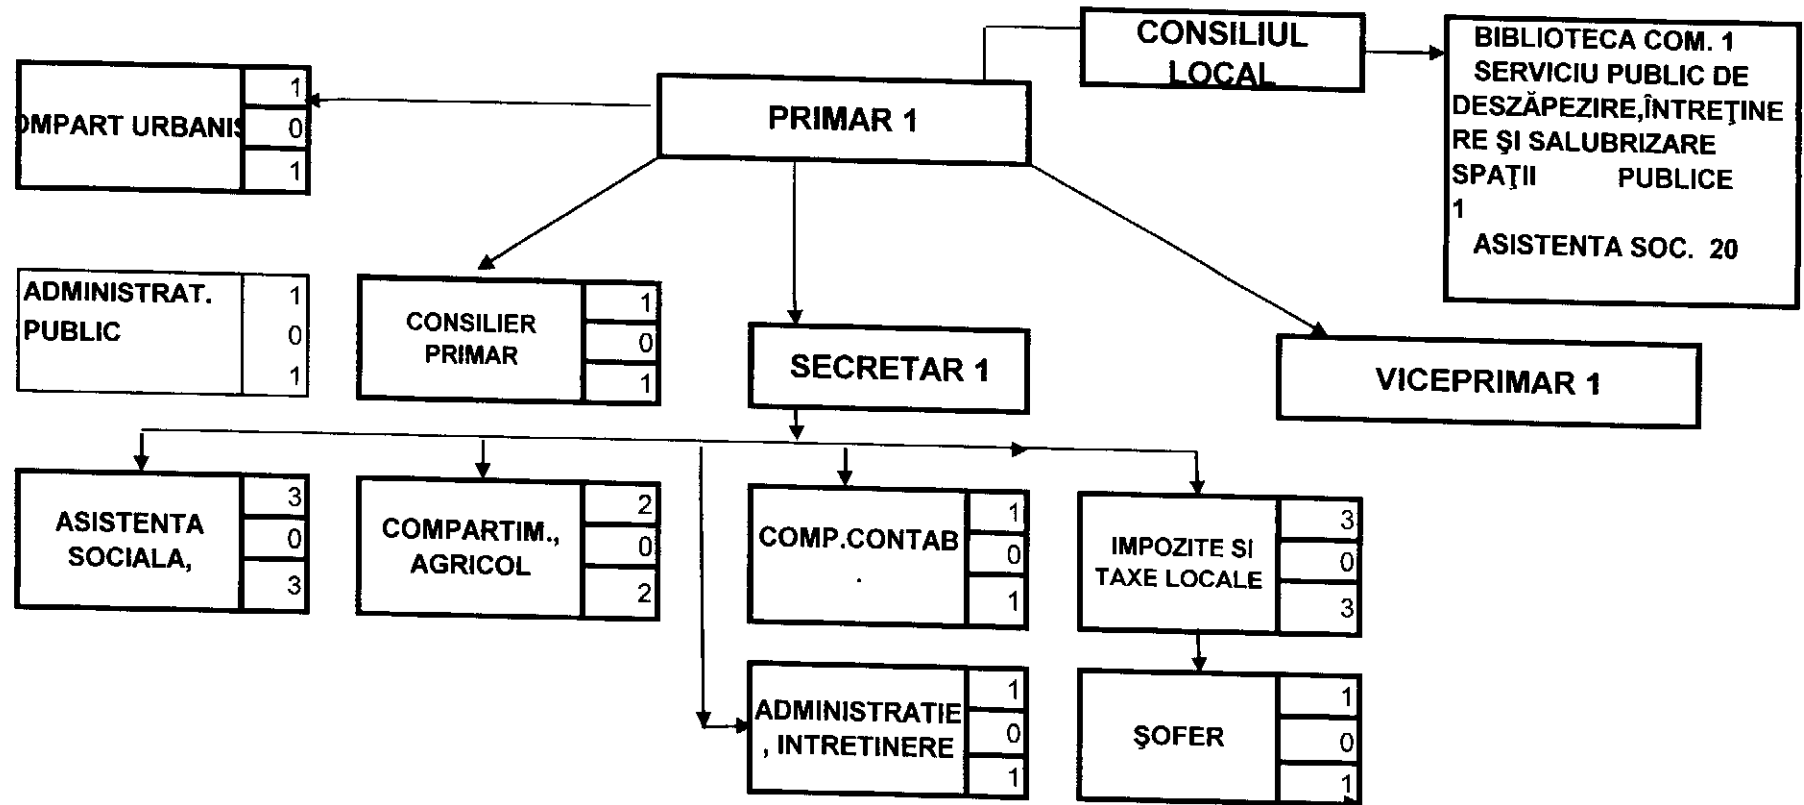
CONSILIUL LOCAL

BIBLIOTECA COM. 1
SERVICIU PUBLIC DE DESZĂPEZIRE,ÎNTREŢINERE ŞI SALUBRIZARE SPAŢII PUBLICE 1
ASISTENTA SOC. 20

OMPART URBANIS
1
0
1

PRIMAR 1

ADMINISTRAT. PUBLIC
1
0
1

CONSILIER PRIMAR
1
0
1

SECRETAR 1

VICEPRIMAR 1

ASISTENTA SOCIALA,
3
0
3

COMPARTIM., AGRICOL
2
0
2

COMP.CONTAB .
1
0
1

IMPOZITE SI TAXE LOCALE
3
0
3

ADMINISTRATIE , INTRETINERE
1
0
1

ŞOFER
1
0
1